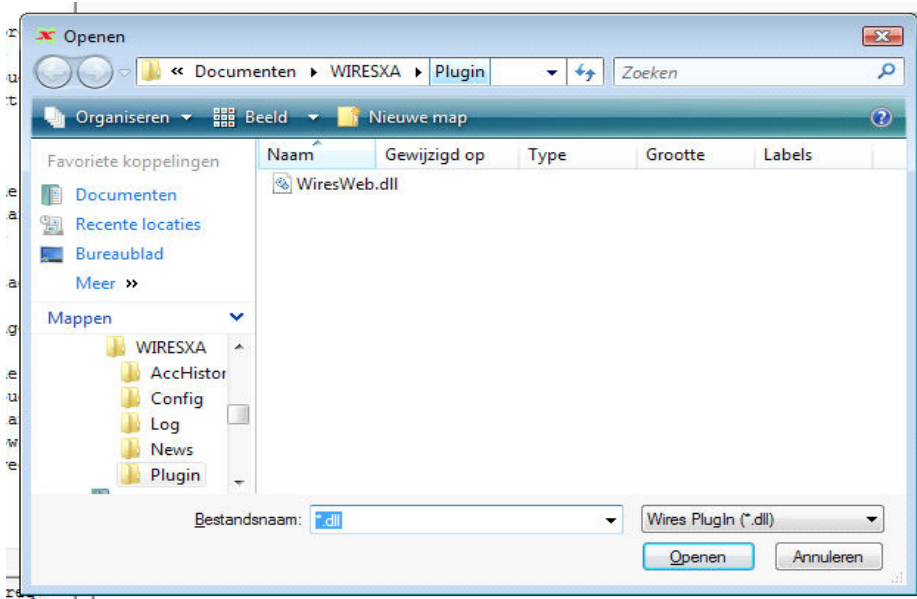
Openen

« Documenten ▸ WIRESXA ▸ Plugin

Zoeken

Organiseren ▾ Beeld ▾ Nieuwe map

Favoriete koppelingen
Documenten
Recente locaties
Bureaublad
Meer »

Mappen
WIRESXA
AccHistor
Config
Log
News
Plugin

| Naam | Gewijzigd op | Type | Grootte | Labels |
|---|---|---|---|---|
| WiresWeb.dll | | | | |

Bestandsnaam: *.dll
Wires PlugIn (*.dll)
Openen
Annuleren